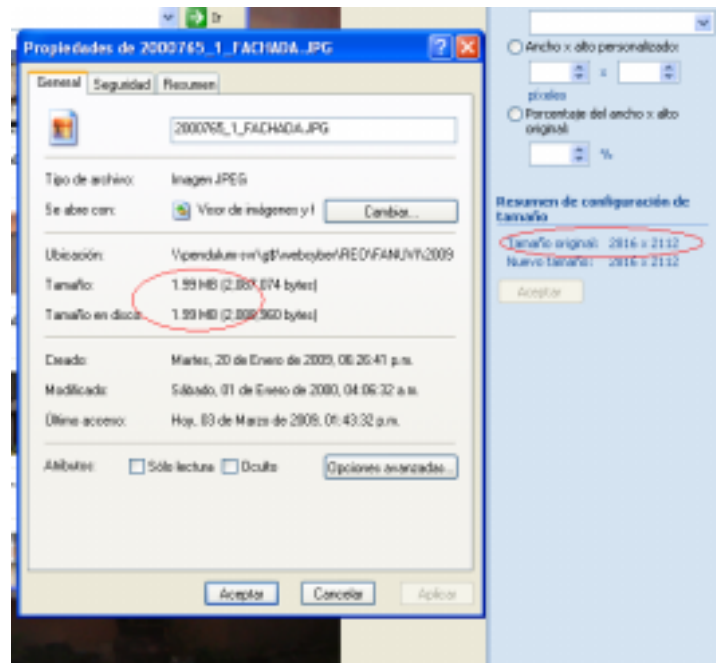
Ir

Propiedades de 2000765_1_FACHADA.JPG

General | Seguridad | Resumen

2000765_1_FACHADA.JPG

Tipo de archivo: Imagen JPEG

Se abre con: Visor de imágenes y f

Cambiar...

Ubicación: \\pendulum-svr\gtl\webcyber\RED\FANUY\2009

Tamaño: 1.99 MB (2.08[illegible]74 bytes)

Tamaño en disco: 1.99 MB (2.0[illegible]960 bytes)

Creado: Martes, 20 de Enero de 2009, 06:26:41 p.m.

Modificado: Sábado, 01 de Enero de 2000, 04:06:32 a.m.

Último acceso: Hoy, 03 de Marzo de 2009, 01:43:32 p.m.

Atributos: Sólo lectura Oculto

Opciones avanzadas...

Aceptar Cancelar Aplicar

Ancho x alto personalizado:

x

píxeles

Porcentaje del ancho x alto original:

%

Resumen de configuración de tamaño

Tamaño original: 2816 x 2112

Nuevo tamaño: 2816 x 2112

Aceptar